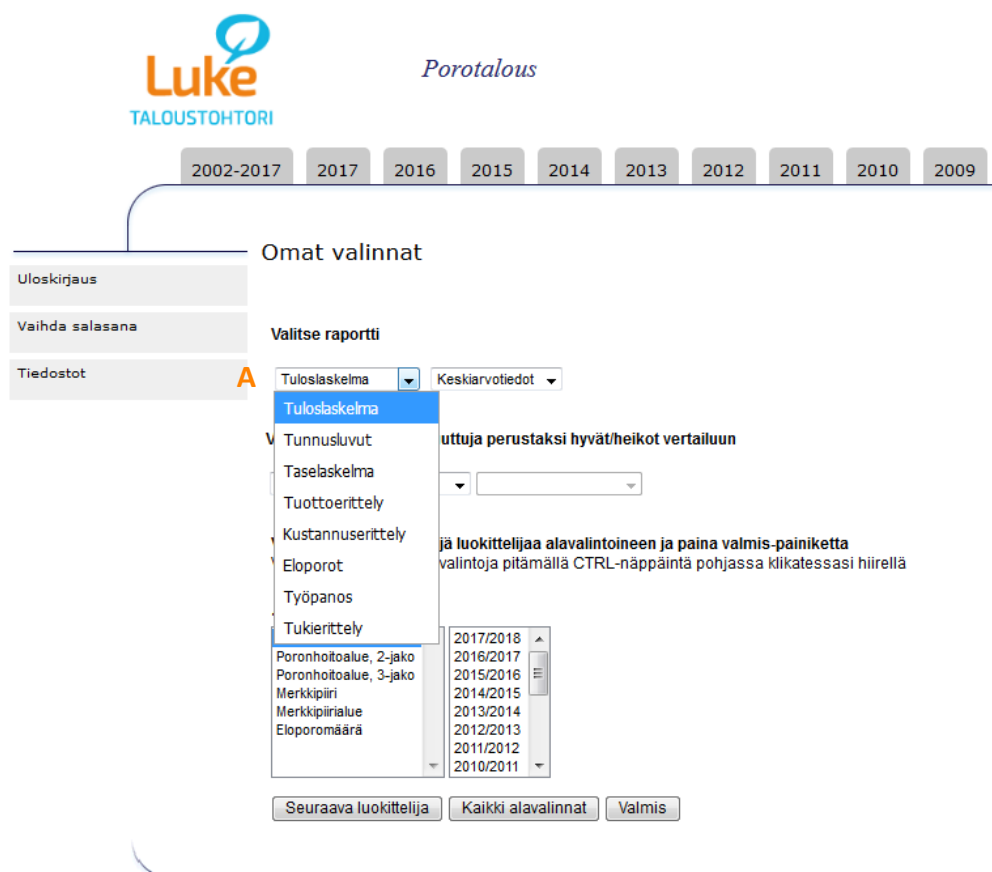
Luke
TALOUSTOHTORI

Porotalous

2002-2017 2017 2016 2015 2014 2013 2012 2011 2010 2009

Uloskirjaus

Vaihda salasana

Tiedostot

Omat valinnat

Valitse raportti

A

Tuloslaskelma
Keskiarvotiedot

Tuloslaskelma
Tunnusluvut
Taselaskelma
Tuottoerittely
Kustannuserittely
Eloporot
Työpanos
Tukierittely

V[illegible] uttuja perustaksi hyvät/heikot vertailuun

V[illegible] jä luokittelijaa alavalintoineen ja paina valmis-painiketta
V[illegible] valintoja pitämällä CTRL-näppäintä pohjassa klikatessasi hiirellä

Poronhoitoalue, 2-jako
Poronhoitoalue, 3-jako
Merkkipiiri
Merkkipiirialue
Eloporomäärä

2017/2018
2016/2017
2015/2016
2014/2015
2013/2014
2012/2013
2011/2012
2010/2011

Seuraava luokittelija
Kaikki alavalinnat
Valmis